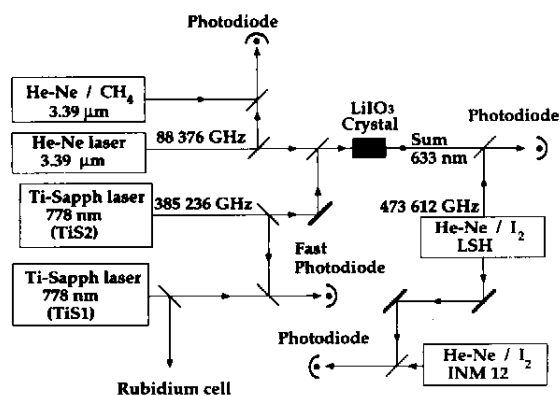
Photodiode

He-Ne / $CH_4$
3.39 μm

He-Ne laser
3.39 μm

88 376 GHz

$LiIO_3$
Crystal

Sum
633 nm

Photodiode

Ti-Sapph laser
778 nm
(TiS2)

385 236 GHz

473 612 GHz

He-Ne / $I_2$
LSH

Fast
Photodiode

Ti-Sapph laser
778 nm
(TiS1)

Photodiode

He-Ne / $I_2$
INM 12

Rubidium cell